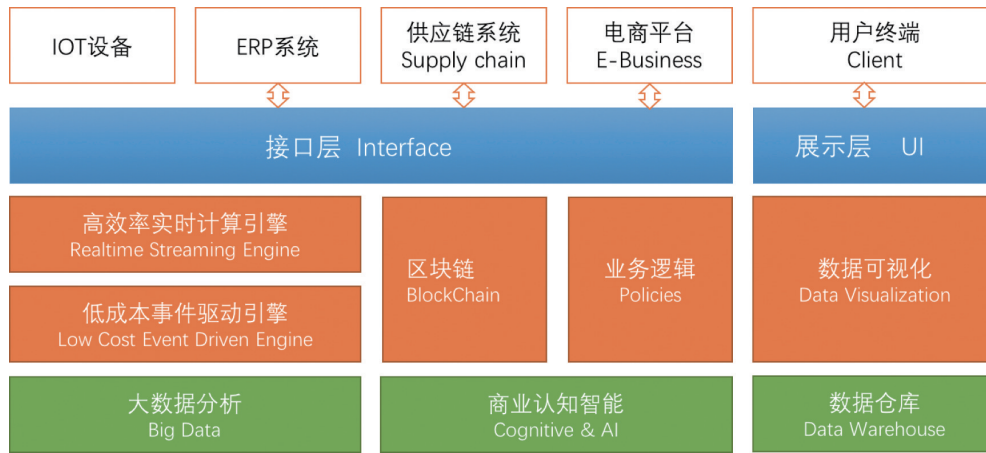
IOT设备

ERP系统

供应链系统
Supply chain

电商平台
E-Business

用户终端
Client

接口层 Interface

展示层 UI

高效率实时计算引擎
Realtime Streaming Engine

低成本事件驱动引擎
Low Cost Event Driven Engine

区块链
BlockChain

业务逻辑
Policies

数据可视化
Data Visualization

大数据分析
Big Data

商业认知智能
Cognitive & AI

数据仓库
Data Warehouse